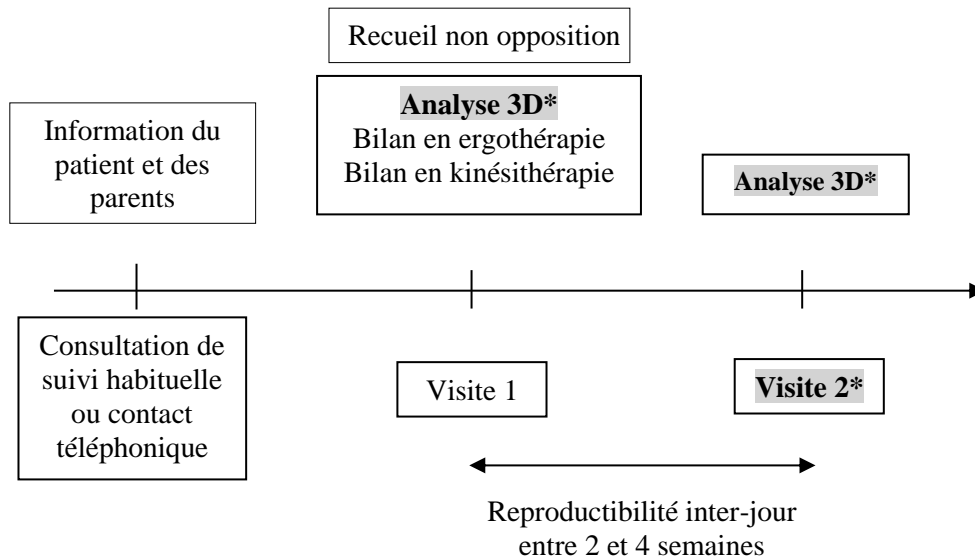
Recueil non opposition

Information du patient et des parents

Analyse 3D*
Bilan en ergothérapie
Bilan en kinésithérapie

Analyse 3D*

Consultation de suivi habituelle ou contact téléphonique

Visite 1

Visite 2*

Reproductibilité inter-jour
entre 2 et 4 semaines